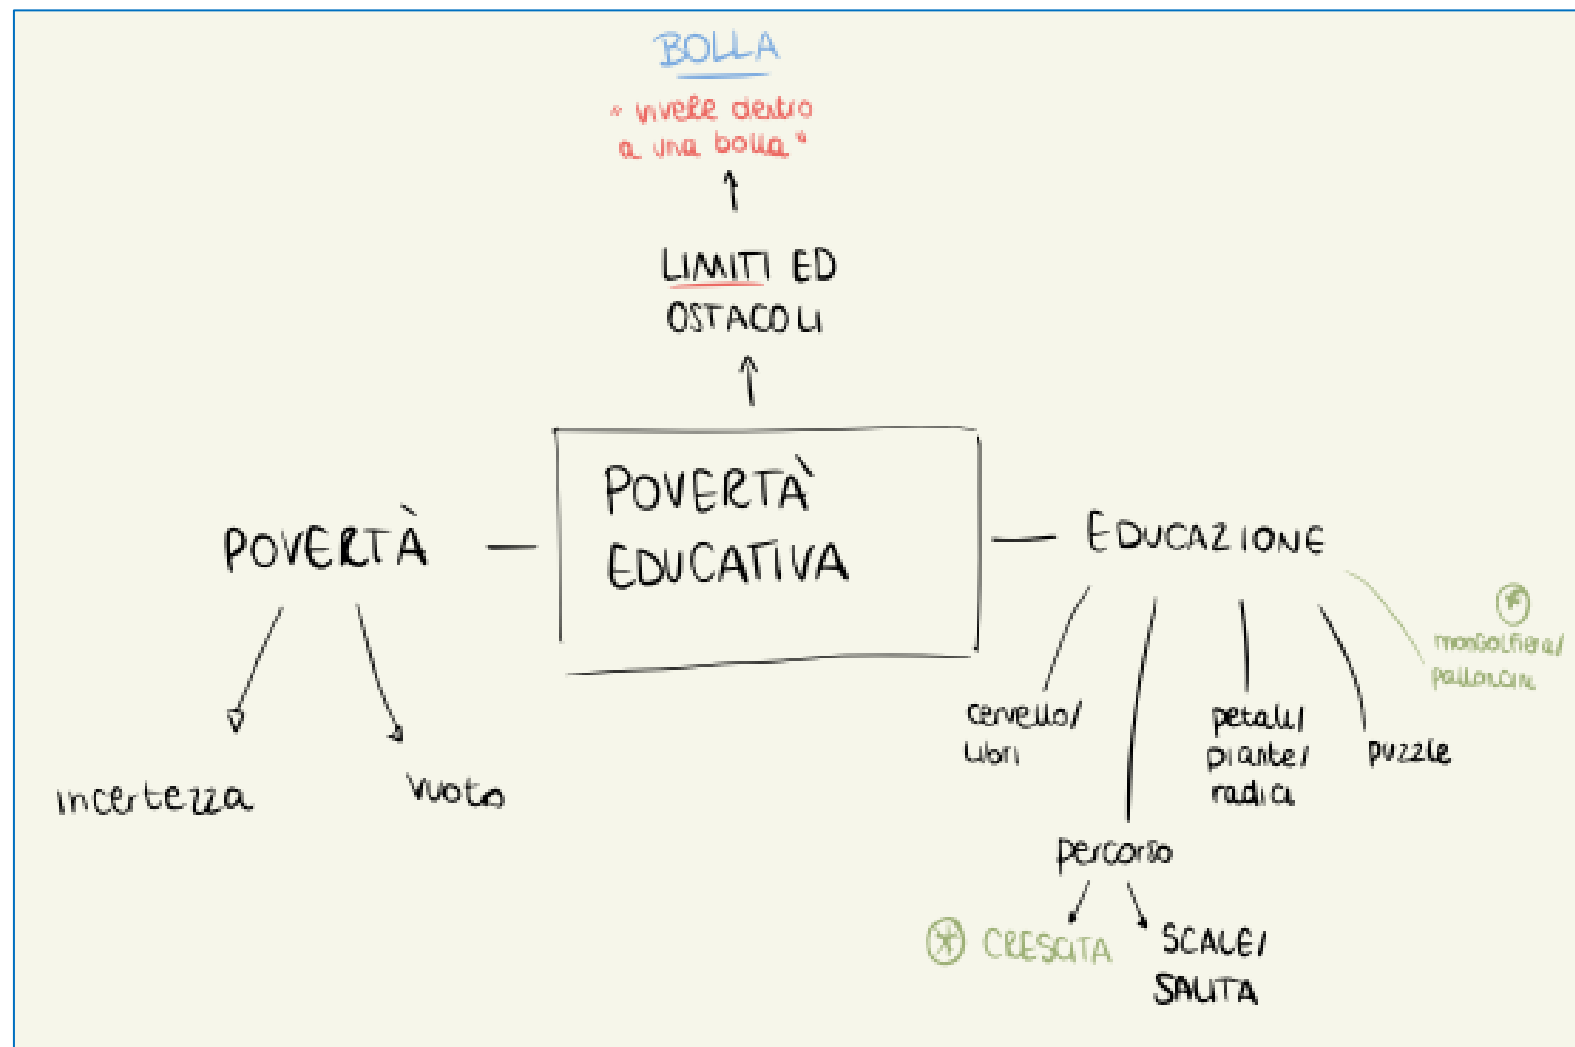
BOLLA

« vivere dentro a una bolla »

LIMITI ED OSTACOLI

POVERTÀ

POVERTÀ EDUCATIVA

EDUCAZIONE

incertezza

vuoto

cervello/ libri

percorso

petali/ piante/ radici

puzzle

mongolfiera/ palloncini

CRESCITA

SCALE/ SALITA